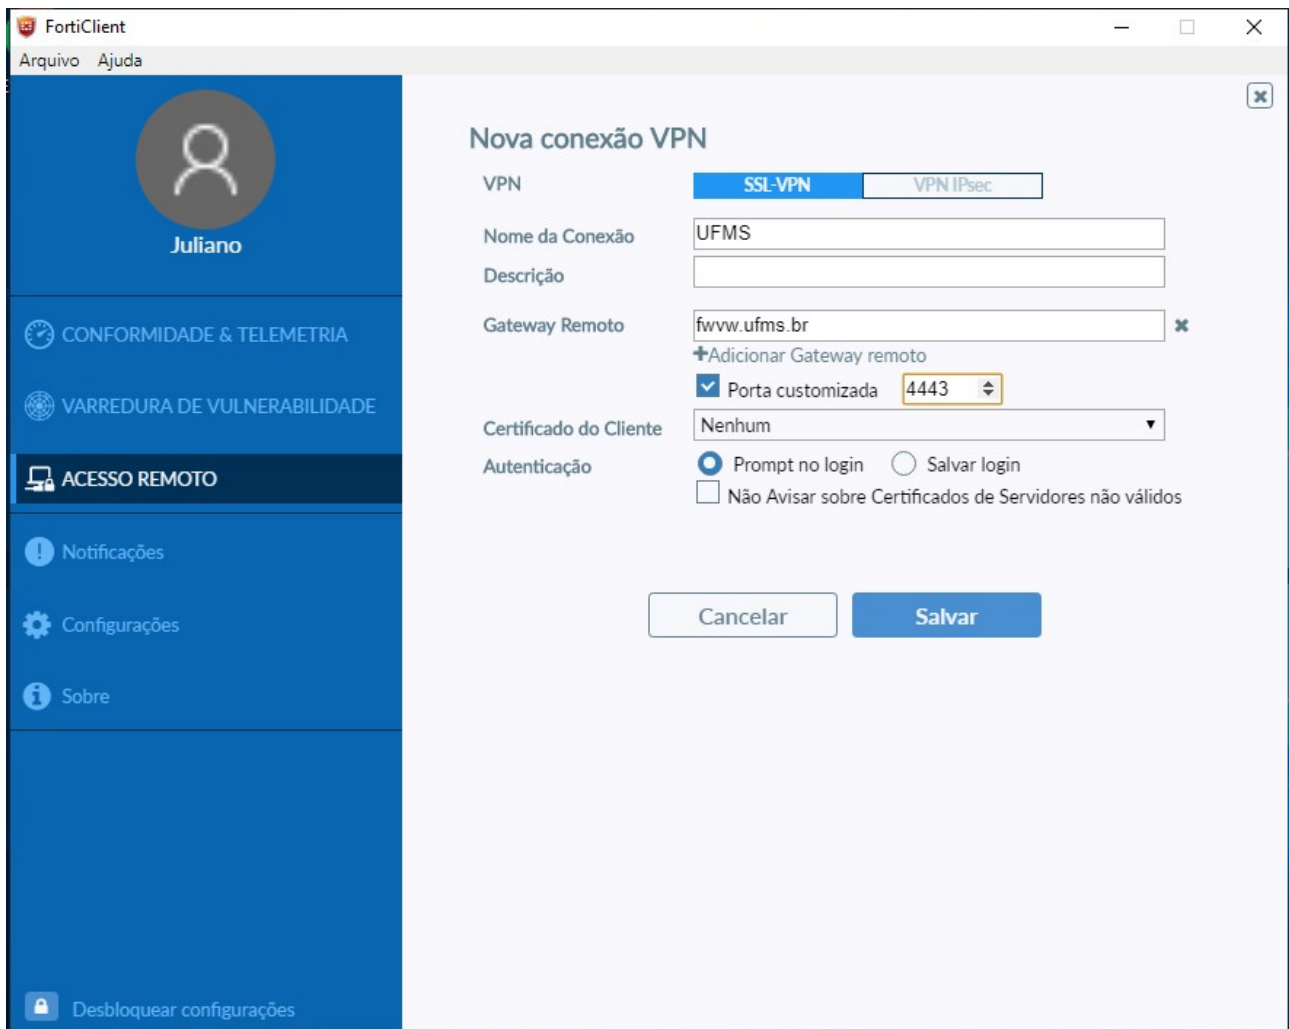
FortiClient
Arquivo Ajuda

Juliano

CONFORMIDADE & TELEMETRIA
VARREDURA DE VULNERABILIDADE
ACESSO REMOTO
Notificações
Configurações
Sobre

Desbloquear configurações

Nova conexão VPN

VPN SSL-VPN VPN IPsec
Nome da Conexão UFMS
Descrição
Gateway Remoto fwvw.ufms.br
+Adicionar Gateway remoto
Porta customizada 4443
Certificado do Cliente Nenhum
Autenticação Prompt no login Salvar login
Não Avisar sobre Certificados de Servidores não válidos

Cancelar Salvar